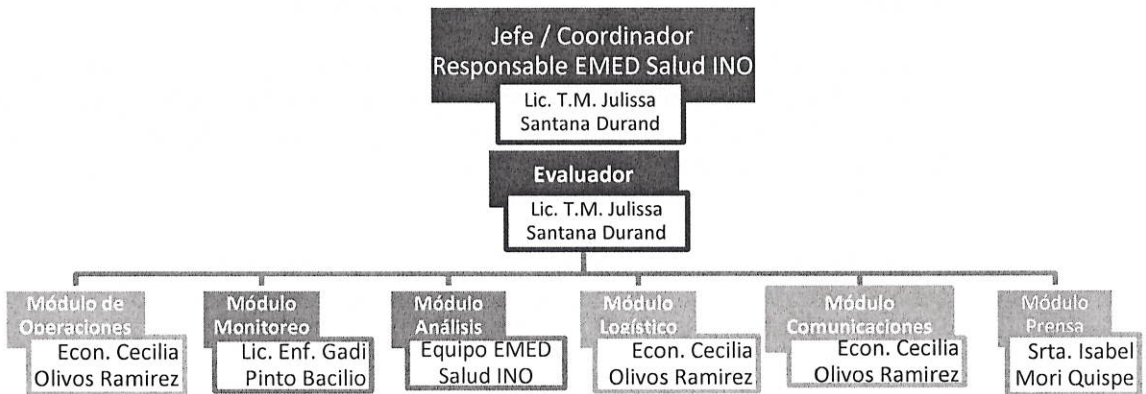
Jefe / Coordinador
Responsable EMED Salud INO

Lic. T.M. Julissa Santana Durand

Evaluador

Lic. T.M. Julissa Santana Durand

Módulo de Operaciones

Econ. Cecilia Olivos Ramirez

Módulo Monitoreo

Lic. Enf. Gadi Pinto Bacilio

Módulo Análisis

Equipo EMED Salud INO

Módulo Logístico

Econ. Cecilia Olivos Ramirez

Módulo Comunicaciones

Econ. Cecilia Olivos Ramirez

Módulo Prensa

Srta. Isabel Mori Quispe